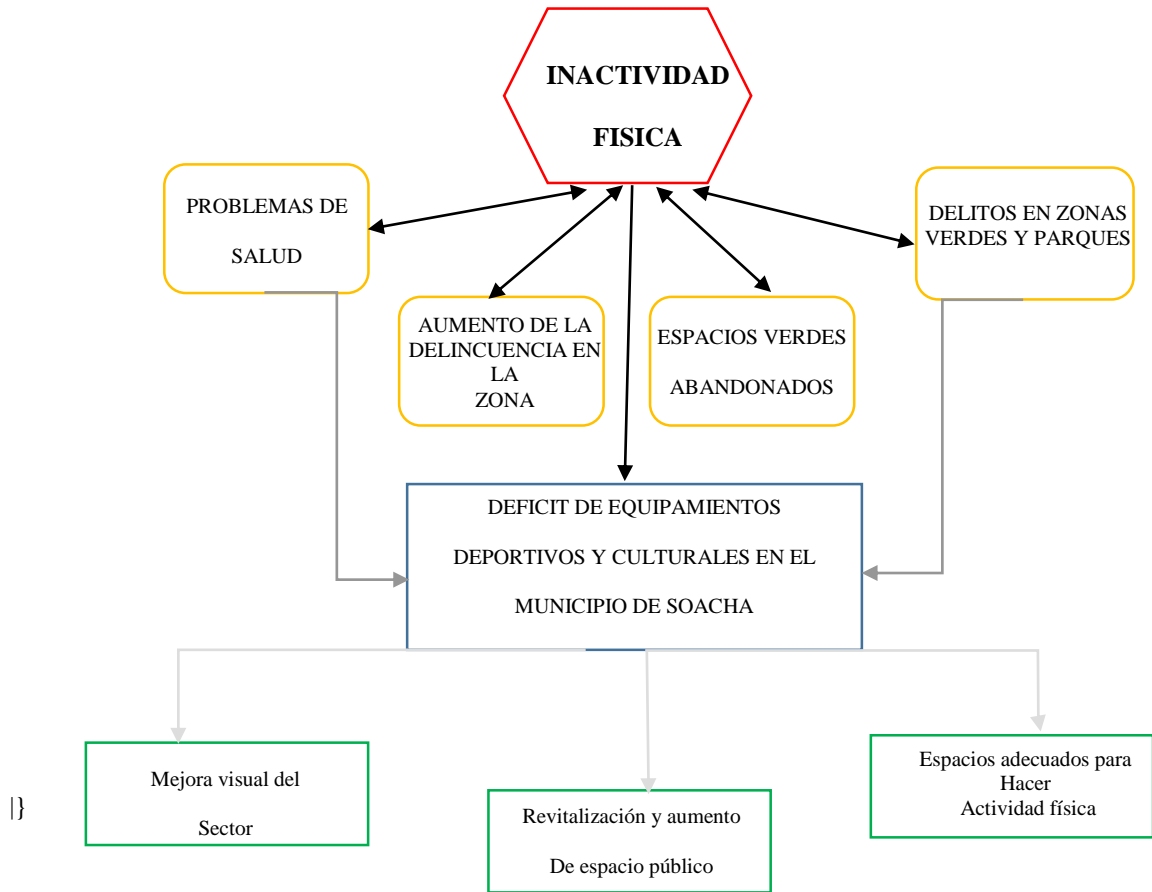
INACTIVIDAD FISICA

PROBLEMAS DE SALUD

DELITOS EN ZONAS VERDES Y PARQUES

AUMENTO DE LA DELINCUENCIA EN LA ZONA

ESPACIOS VERDES ABANDONADOS

DEFICIT DE EQUIPAMIENTOS DEPORTIVOS Y CULTURALES EN EL MUNICIPIO DE SOACHA

Mejora visual del Sector

|}

Revitalización y aumento De espacio público

Espacios adecuados para Hacer Actividad física